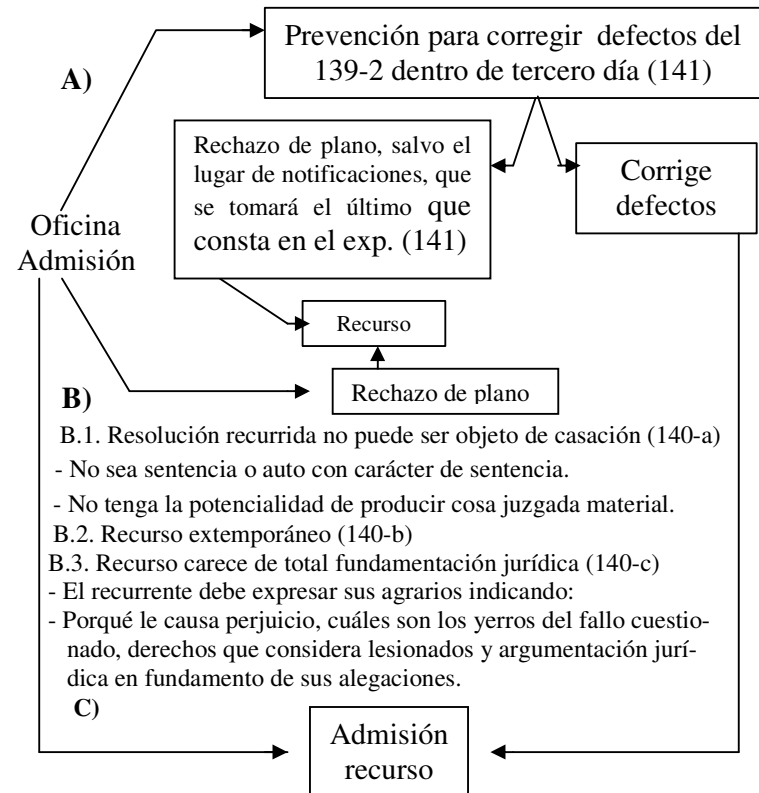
Prevención para corregir defectos del 139-2 dentro de tercero día (141)

A)

Rechazo de plano, salvo el lugar de notificaciones, que se tomará el último que consta en el exp. (141)

Corrige defectos

Oficina Admisión

Recurso

Rechazo de plano

B)

B.1. Resolución recurrida no puede ser objeto de casación (140-a)
- No sea sentencia o auto con carácter de sentencia.
- No tenga la potencialidad de producir cosa juzgada material.
B.2. Recurso extemporáneo (140-b)
B.3. Recurso carece de total fundamentación jurídica (140-c)
- El recurrente debe expresar sus agrarios indicando:
- Porqué le causa perjuicio, cuáles son los yerros del fallo cuestionado, derechos que considera lesionados y argumentación jurídica en fundamento de sus alegaciones.

C)

Admisión recurso